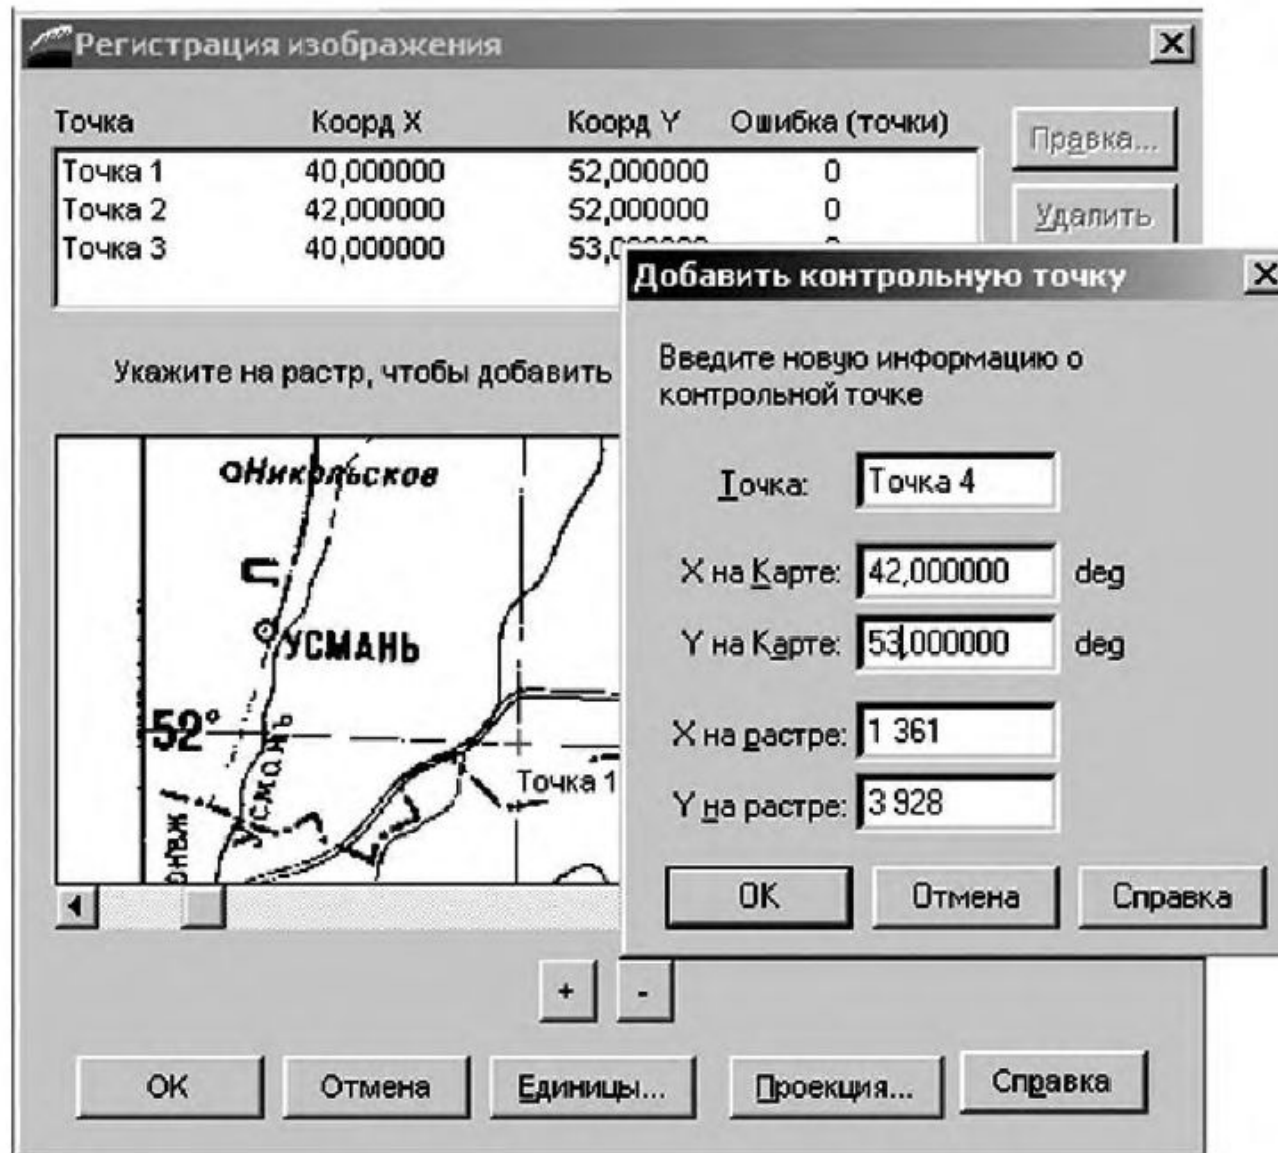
Регистрация изображения

| Точка | Коорд X | Коорд Y | Ошибка (точки) |
|---|---|---|---|
| Точка 1 | 40,000000 | 52,000000 | 0 |
| Точка 2 | 42,000000 | 52,000000 | 0 |
| Точка 3 | 40,000000 | 53,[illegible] | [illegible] |

Правка...
Удалить

Укажите на растр, чтобы добавить

оНикольское
УСМАНЬ
52°
Усмань
Точка 1

Добавить контрольную точку

Введите новую информацию о контрольной точке

Точка: Точка 4
X на Карте: 42,000000 deg
Y на Карте: 53,000000 deg
X на растре: 1 361
Y на растре: 3 928

OK Отмена Справка

+ -

OK Отмена Единицы... Проекция... Справка